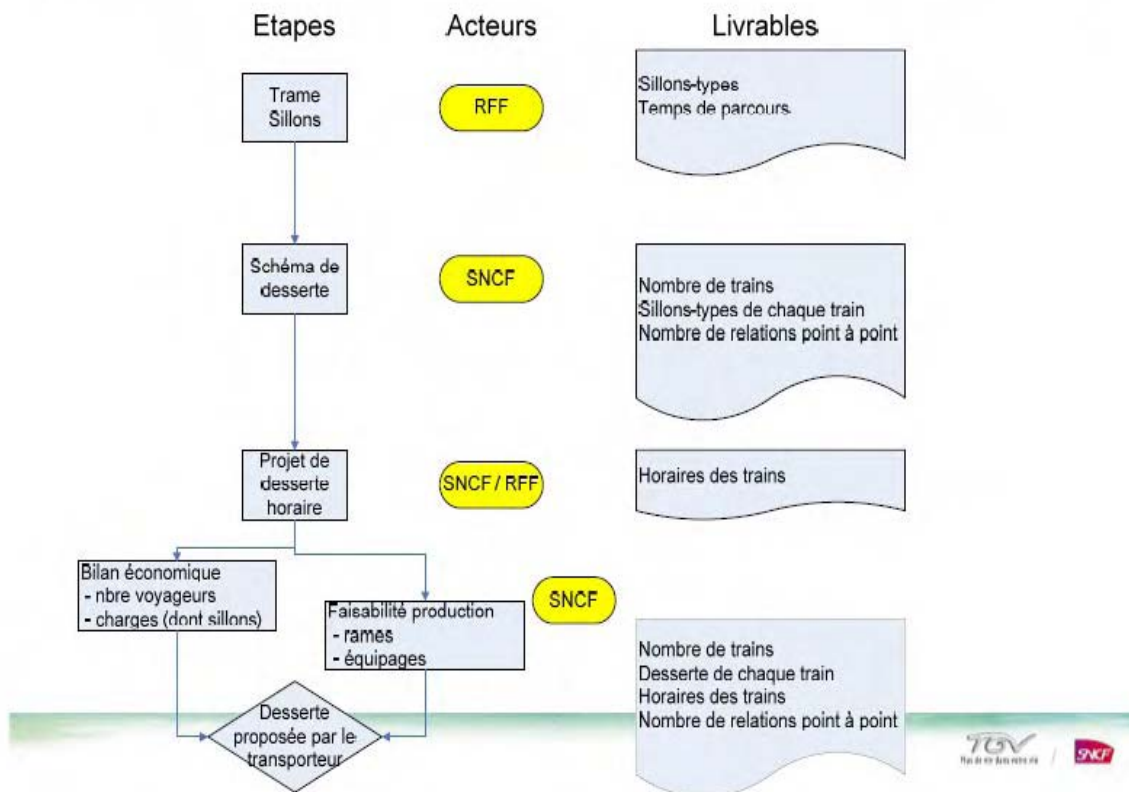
Etapes

Acteurs

Livrables

Trame Sillons

RFF

Sillons-types
Temps de parcours

Schéma de desserte

SNCF

Nombre de trains
Sillons-types de chaque train
Nombre de relations point à point

Projet de desserte horaire

SNCF / RFF

Horaires des trains

Bilan économique
- nbre voyageurs
- charges (dont sillons)

Faisabilité production
- rames
- équipages

SNCF

Nombre de trains
Desserte de chaque train
Horaires des trains
Nombre de relations point à point

Desserte proposée par le transporteur

TGV

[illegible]

SNCF